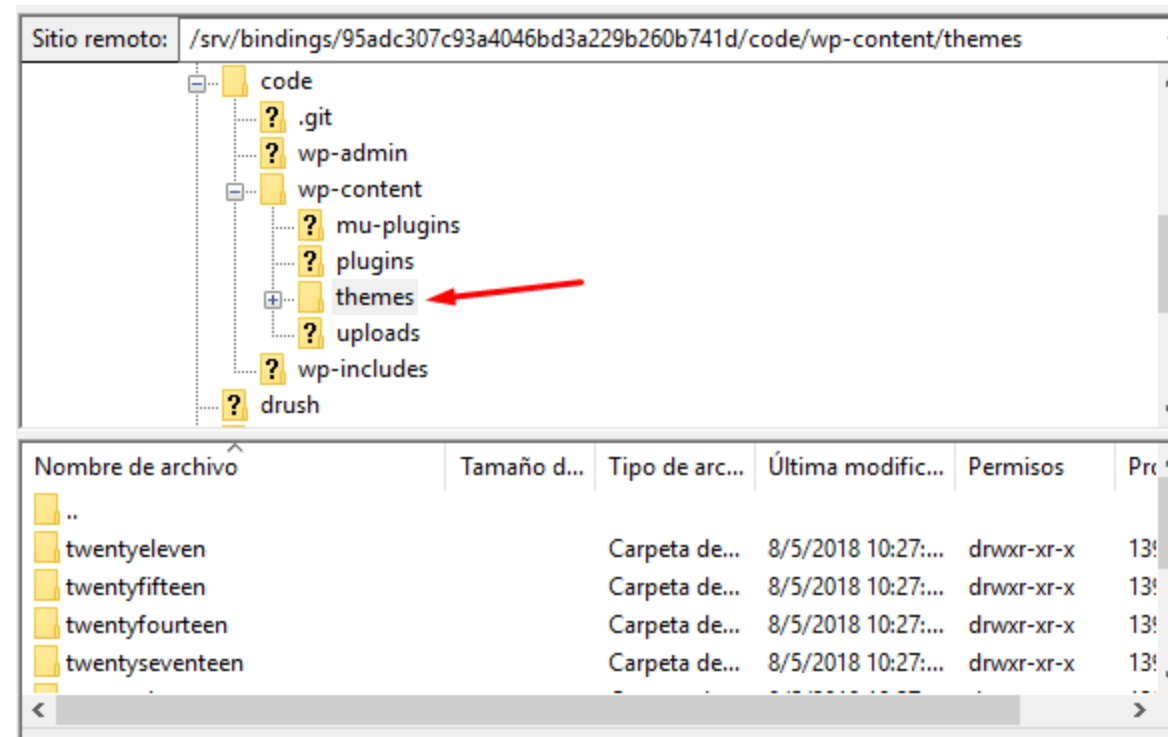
Sitio remoto: /srv/bindings/95adc307c93a4046bd3a229b260b741d/code/wp-content/themes

code
.git
wp-admin
wp-content
mu-plugins
plugins
themes
uploads
wp-includes
drush

| Nombre de archivo | Tamaño d... | Tipo de arc... | Última modific... | Permisos | Pro |
|---|---|---|---|---|---|
| .. | | | | | |
| twentyeleven | | Carpeta de... | 8/5/2018 10:27:... | drwxr-xr-x | 13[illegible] |
| twentyfifteen | | Carpeta de... | 8/5/2018 10:27:... | drwxr-xr-x | 13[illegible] |
| twentyfourteen | | Carpeta de... | 8/5/2018 10:27:... | drwxr-xr-x | 13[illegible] |
| twentyseventeen | | Carpeta de... | 8/5/2018 10:27:... | drwxr-xr-x | 13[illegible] |
| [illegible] | | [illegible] | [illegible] | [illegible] | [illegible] |